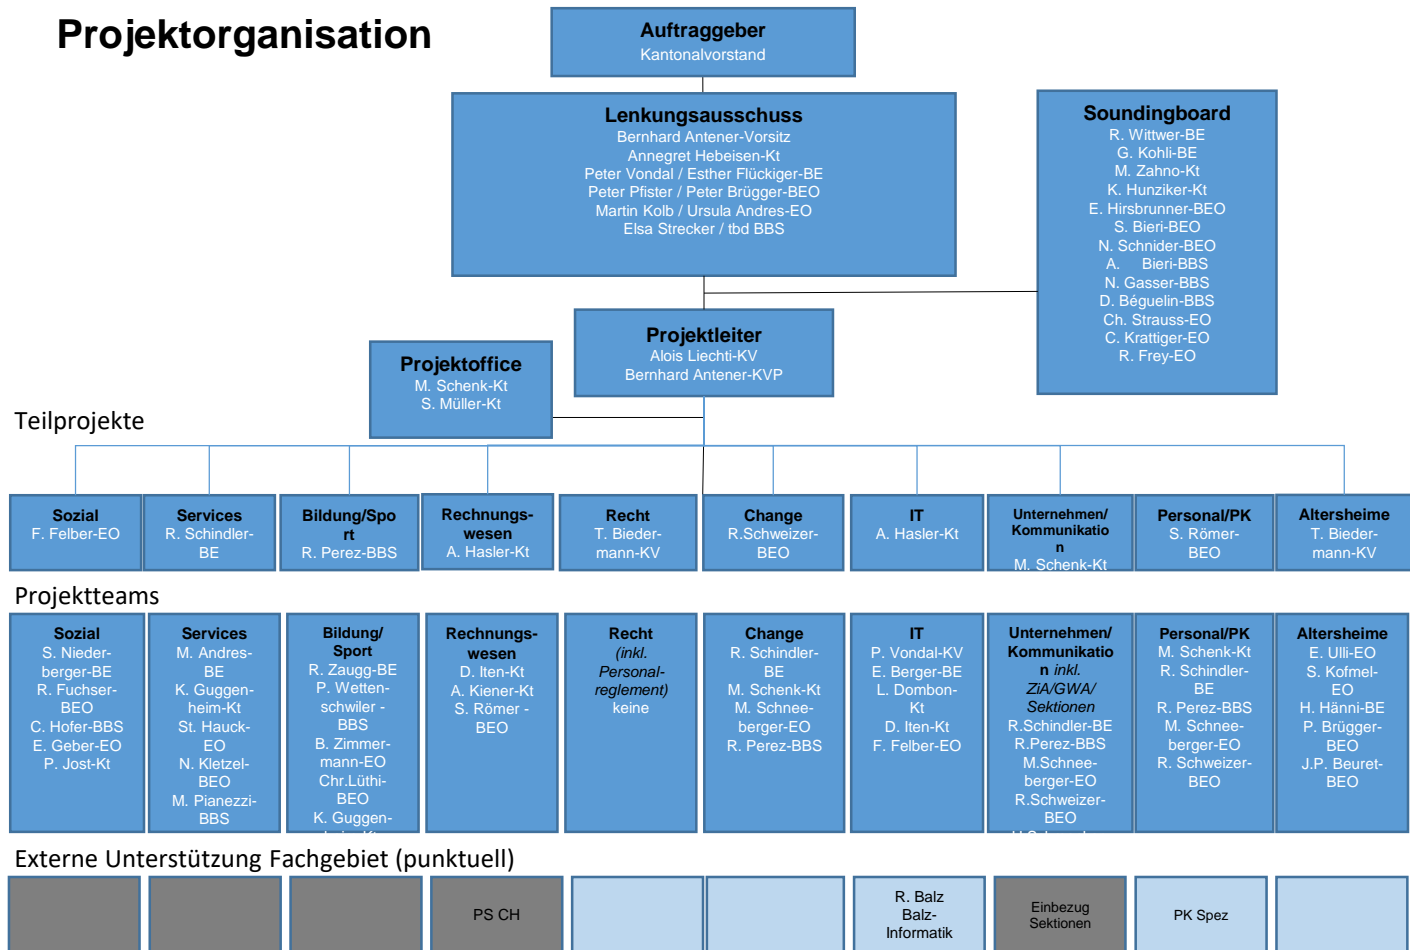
Projektorganisation

Auftraggeber
Kantonalvorstand

Lenkungsausschuss
Bernhard Antener-Vorsitz
Annegret Hebeisen-Kt
Peter Vondal / Esther Flückiger-BE
Peter Pfister / Peter Brügger-BEO
Martin Kolb / Ursula Andres-EO
Elsa Strecker / tbd BBS

Soundingboard
R. Wittwer-BE
G. Kohli-BE
M. Zahno-Kt
K. Hunziker-Kt
E. Hirsbrunner-BEO
S. Bieri-BEO
N. Schnider-BEO
A. Bieri-BBS
N. Gasser-BBS
D. Béguelin-BBS
Ch. Strauss-EO
C. Krattiger-EO
R. Frey-EO

Projektleiter
Alois Liechti-KV
Bernhard Antener-KVP

Projektoffice
M. Schenk-Kt
S. Müller-Kt

Teilprojekte

Sozial
F. Felber-EO

Services
R. Schindler-BE

Bildung/Sport
R. Perez-BBS

Rechnungswesen
A. Hasler-Kt

Recht
T. Biedermann-KV

Change
R.Schweizer-BEO

IT
A. Hasler-Kt

Unternehmen/ Kommunikation
M. Schenk-Kt

Personal/PK
S. Römer-BEO

Altersheime
T. Biedermann-KV

Projektteams

Sozial
S. Niederberger-BE
R. Fuchser-BEO
C. Hofer-BBS
E. Geber-EO
P. Jost-Kt

Services
M. Andres-BE
K. Guggenheim-Kt
St. Hauck-EO
N. Kletzel-BEO
M. Pianezzi-BBS

Bildung/ Sport
R. Zaugg-BE
P. Wettenschwiler - BBS
B. Zimmermann-EO
Chr.Lüthi-BEO
K. Guggen-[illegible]

Rechnungswesen
D. Iten-Kt
A. Kiener-Kt
S. Römer - BEO

Recht
(inkl. Personalreglement)
keine

Change
R. Schindler-BE
M. Schenk-Kt
M. Schneeberger-EO
R. Perez-BBS

IT
P. Vondal-KV
E. Berger-BE
L. Dombon-Kt
D. Iten-Kt
F. Felber-EO

Unternehmen/ Kommunikation inkl. ZiA/GWA/ Sektionen
R.Schindler-BE
R.Perez-BBS
M.Schneeberger-EO
R.Schweizer-BEO
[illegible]

Personal/PK
M. Schenk-Kt
R. Schindler-BE
R. Perez-BBS
M. Schneeberger-EO
R. Schweizer-BEO

Altersheime
E. Ulli-EO
S. Kofmel-EO
H. Hänni-BE
P. Brügger-BEO
J.P. Beuret-BEO

Externe Unterstützung Fachgebiet (punktuell)

PS CH

R. Balz
Balz-Informatik

Einbezug Sektionen

PK Spez